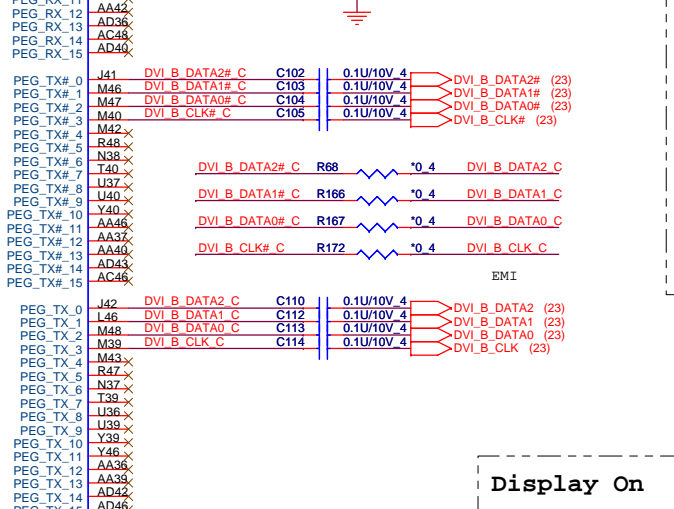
PEG_RX_11 AA42
PEG_RX_12 AD36
PEG_RX_13 AC48
PEG_RX_14 AD40
PEG_RX_15

PEG_TX#_0 J41 DVI_B_DATA2#_C C102 0.1U/10V_4 DVI_B_DATA2# (23)
PEG_TX#_1 M46 DVI_B_DATA1#_C C103 0.1U/10V_4 DVI_B_DATA1# (23)
PEG_TX#_2 M47 DVI_B_DATA0#_C C104 0.1U/10V_4 DVI_B_DATA0# (23)
PEG_TX#_3 M40 DVI_B_CLK#_C C105 0.1U/10V_4 DVI_B_CLK# (23)
PEG_TX#_4 M42
PEG_TX#_5 R48
PEG_TX#_6 N38
PEG_TX#_7 T40
PEG_TX#_8 U37
PEG_TX#_9 U40
PEG_TX#_10 Y40
PEG_TX#_11 AA46
PEG_TX#_12 AA37
PEG_TX#_13 AA40
PEG_TX#_14 AD43
PEG_TX#_15 AC46

DVI_B_DATA2#_C R68 *0_4 DVI_B_DATA2_C
DVI_B_DATA1#_C R166 *0_4 DVI_B_DATA1_C
DVI_B_DATA0#_C R167 *0_4 DVI_B_DATA0_C
DVI_B_CLK#_C R172 *0_4 DVI_B_CLK_C
EMI

PEG_TX_0 J42 DVI_B_DATA2_C C110 0.1U/10V_4 DVI_B_DATA2 (23)
PEG_TX_1 L46 DVI_B_DATA1_C C112 0.1U/10V_4 DVI_B_DATA1 (23)
PEG_TX_2 M48 DVI_B_DATA0_C C113 0.1U/10V_4 DVI_B_DATA0 (23)
PEG_TX_3 M39 DVI_B_CLK_C C114 0.1U/10V_4 DVI_B_CLK (23)
PEG_TX_4 M43
PEG_TX_5 R47
PEG_TX_6 N37
PEG_TX_7 T39
PEG_TX_8 U36
PEG_TX_9 U39
PEG_TX_10 Y39
PEG_TX_11 Y46
PEG_TX_12 AA36
PEG_TX_13 AA39
PEG_TX_14 AD42
AD46

Display On